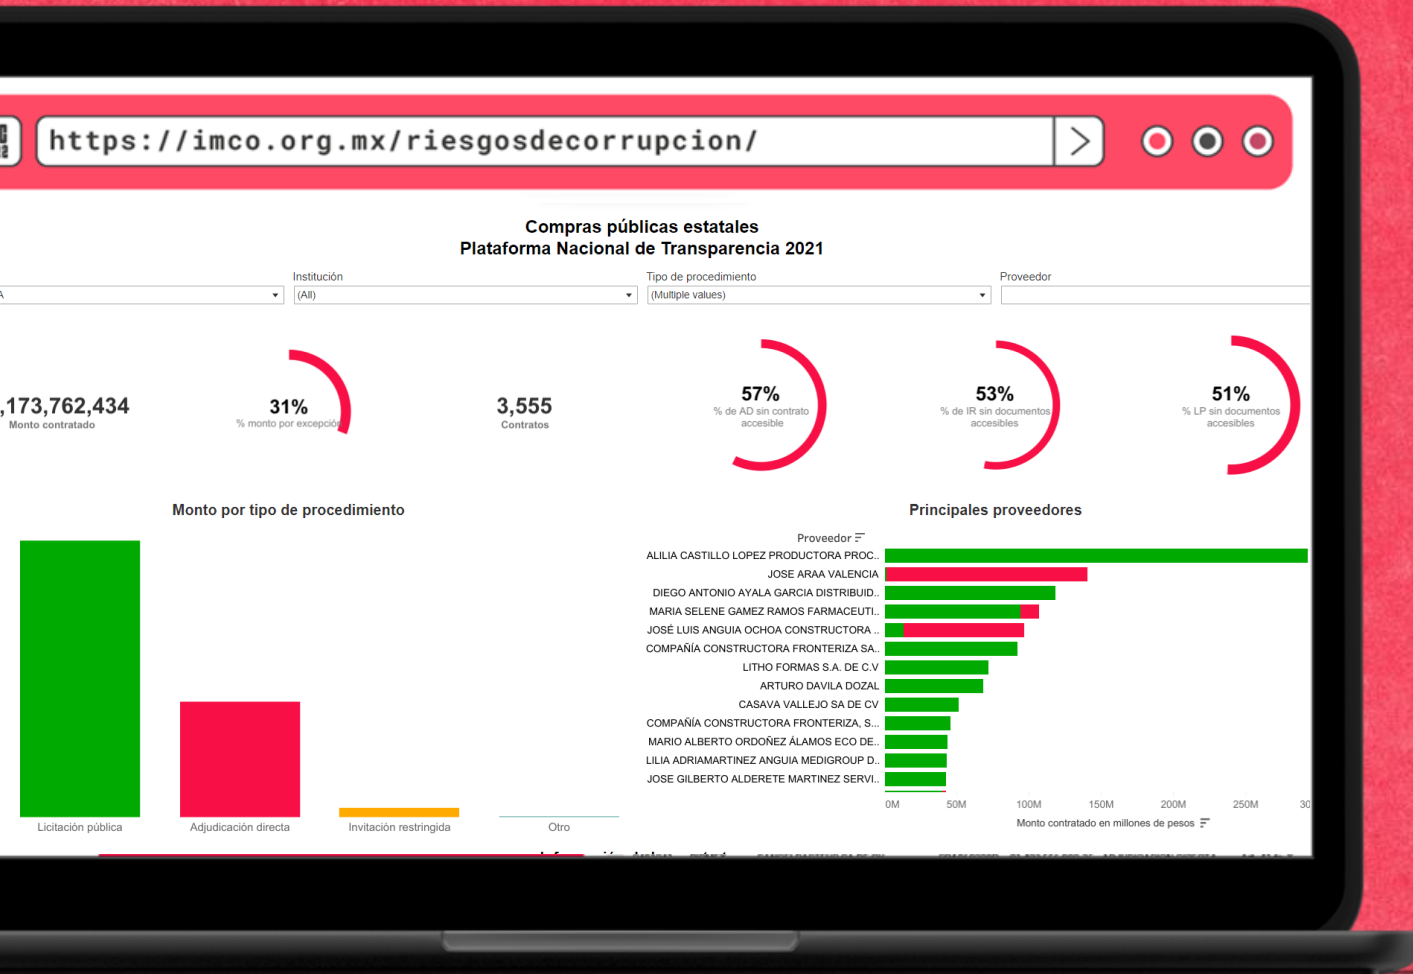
https://imco.org.mx/riesgosdecorrupcion/

Compras públicas estatales
Plataforma Nacional de Transparencia 2021

Institución
(All)

Tipo de procedimiento
(Multiple values)

Proveedor

,173,762,434
Monto contratado

31%
% monto por excepción

3,555
Contratos

57%
% de AD sin contrato accesible

53%
% de IR sin documentos accesibles

51%
% LP sin documentos accesibles

Monto por tipo de procedimiento

Licitación pública
Adjudicación directa
Invitación restringida
Otro

Principales proveedores

Proveedor

ALILIA CASTILLO LOPEZ PRODUCTORA PROC..
JOSE ARAA VALENCIA
DIEGO ANTONIO AYALA GARCIA DISTRIBUID..
MARIA SELENE GAMEZ RAMOS FARMACEUTI..
JOSÉ LUIS ANGUIA OCHOA CONSTRUCTORA ..
COMPAÑÍA CONSTRUCTORA FRONTERIZA SA..
LITHO FORMAS S.A. DE C.V
ARTURO DAVILA DOZAL
CASAVA VALLEJO SA DE CV
COMPAÑÍA CONSTRUCTORA FRONTERIZA, S...
MARIO ALBERTO ORDOÑEZ ÁLAMOS ECO DE..
LILIA ADRIAMARTINEZ ANGUIA MEDIGROUP D..
JOSE GILBERTO ALDERETE MARTINEZ SERVI..

0M
50M
100M
150M
200M
250M
30

Monto contratado en millones de pesos